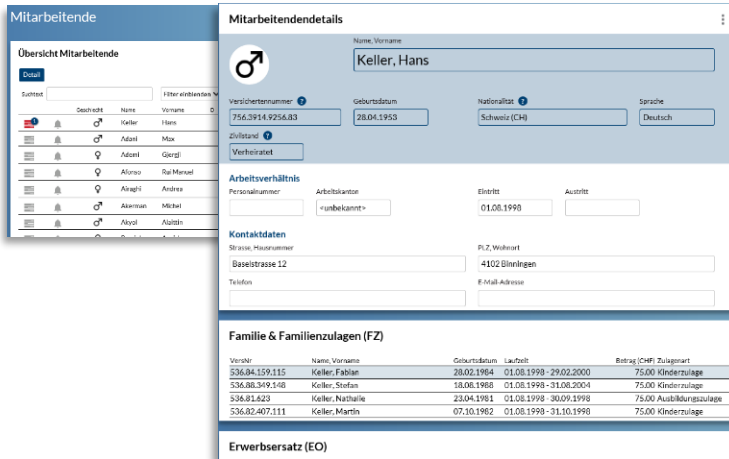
Mitarbeitende

Übersicht Mitarbeitende

Detail

Suchtext

Filter einblenden

| | | Geschlecht | Name | Vorname | D |
|---|---|---|---|---|---|
| | | ♂ | Keller | Hans | |
| | | ♂ | Adani | Max | |
| | | ♀ | Ademi | Gjergji | |
| | | ♀ | Afonso | Rui Manuel | |
| | | ♀ | Airaghi | Andrea | |
| | | ♂ | Akerman | Michel | |
| | | ♂ | Akyol | Alaittin | |

Mitarbeitendendetails

Name, Vorname
Keller, Hans

Versichertennummer
756.3914.9256.83

Geburtsdatum
28.04.1953

Nationalität
Schweiz (CH)

Sprache
Deutsch

Zivilstand
Verheiratet

Arbeitsverhältnis

Personalnummer

Arbeitskanton
<unbekannt>

Eintritt
01.08.1998

Austritt

Kontaktdaten

Strasse, Hausnummer
Baselstrasse 12

PLZ, Wohnort
4102 Binningen

Telefon

E-Mail-Adresse

Familie & Familienzulagen (FZ)

| VersNr | Name, Vorname | Geburtsdatum | Laufzeit | Betrag (CHF) | Zulagenart |
|---|---|---|---|---|---|
| 536.84.159.115 | Keller, Fabian | 28.02.1984 | 01.08.1998 - 29.02.2000 | 75.00 | Kinderzulage |
| 536.88.349.148 | Keller, Stefan | 18.08.1988 | 01.08.1998 - 31.08.2004 | 75.00 | Kinderzulage |
| 536.81.623 | Keller, Nathalie | 23.04.1981 | 01.08.1998 - 30.09.1998 | 75.00 | Ausbildungszulage |
| 536.82.407.111 | Keller, Martin | 07.10.1982 | 01.08.1998 - 31.10.1998 | 75.00 | Kinderzulage |

Erwerbsersatz (EO)